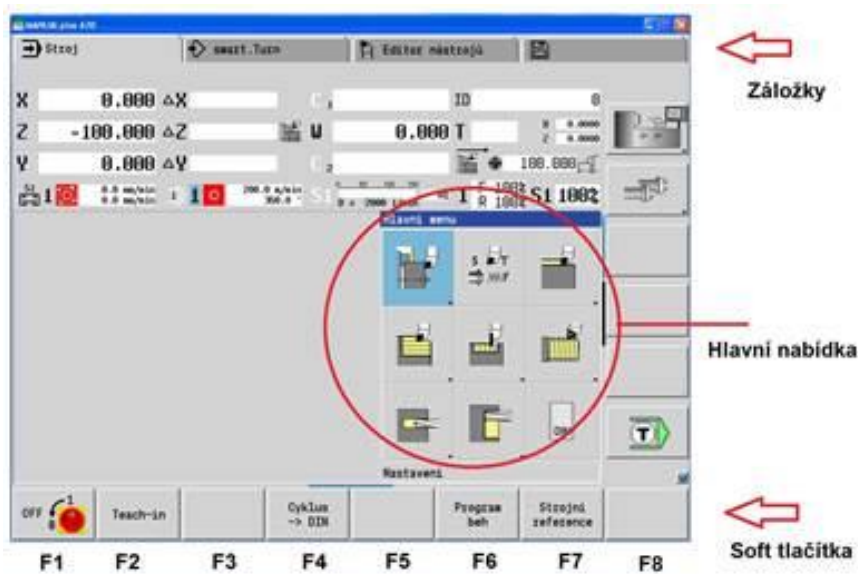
SINUMERIK plus 620

Stroj | smart.Turn | Editor nástrojů

Záložky

X 0.000 ΔX
Z -100.000 ΔZ
Y 0.000 ΔY

W 0.000 T
ID 0
X 0.000
Z 0.000
100.000
S1 1 0.0 mm/min 0.0 mm/min
1 200.0 m/min 350.0
0 s 2000 1/min
F 100%
R 100%
S1 100%

Hlavní menu

Hlavní nabídka

Nastavení

OFF 1 0
Teach-in
Cyklus -> DIN
Program běh
Strojní reference

Soft tlačítka

F1 F2 F3 F4 F5 F6 F7 F8